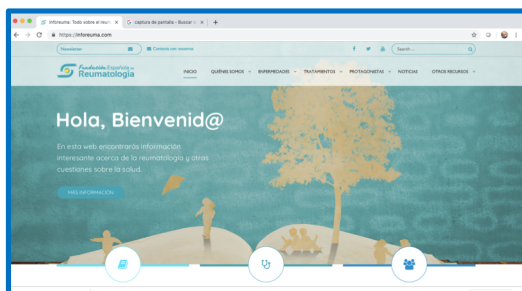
Inforeuma: Todo sobre el reum ×
captura de pantalla - Buscar ×
+
https://inforeuma.com

Newsletter
Contacta con nosotros
Search...

Fundación Española de Reumatología

INICIO
QUIÉNES SOMOS
ENFERMEDADES
TRATAMIENTOS
PROTAGONISTAS
NOTICIAS
OTROS RECURSOS

Hola, Bienvenid@

En esta web encontrarás información interesante acerca de la reumatología y otras cuestiones sobre la salud.

MÁS INFORMACIÓN